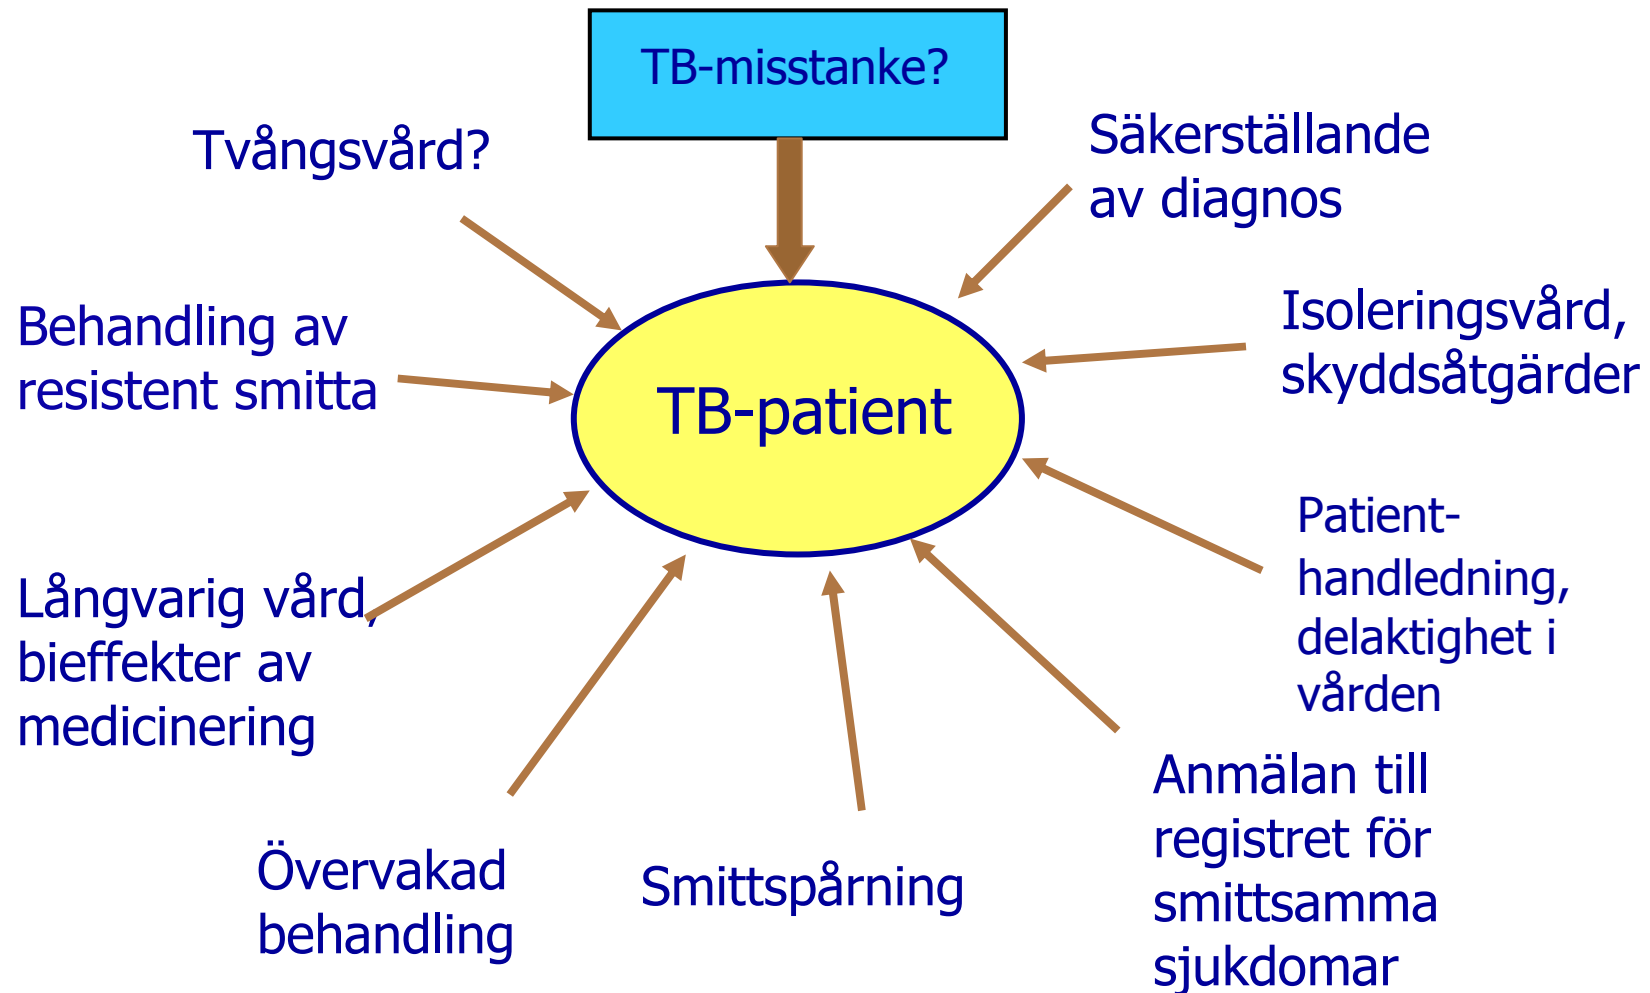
TB-misstanke?

Tvångsvård?

Säkerställande av diagnos

Behandling av resistent smitta

TB-patient

Isoleringsvård, skyddsåtgärder

Långvarig vård, bieffekter av medicinering

Patient-handledning, delaktighet i vården

Övervakad behandling

Smittspårning

Anmälan till registret för smittsamma sjukdomar